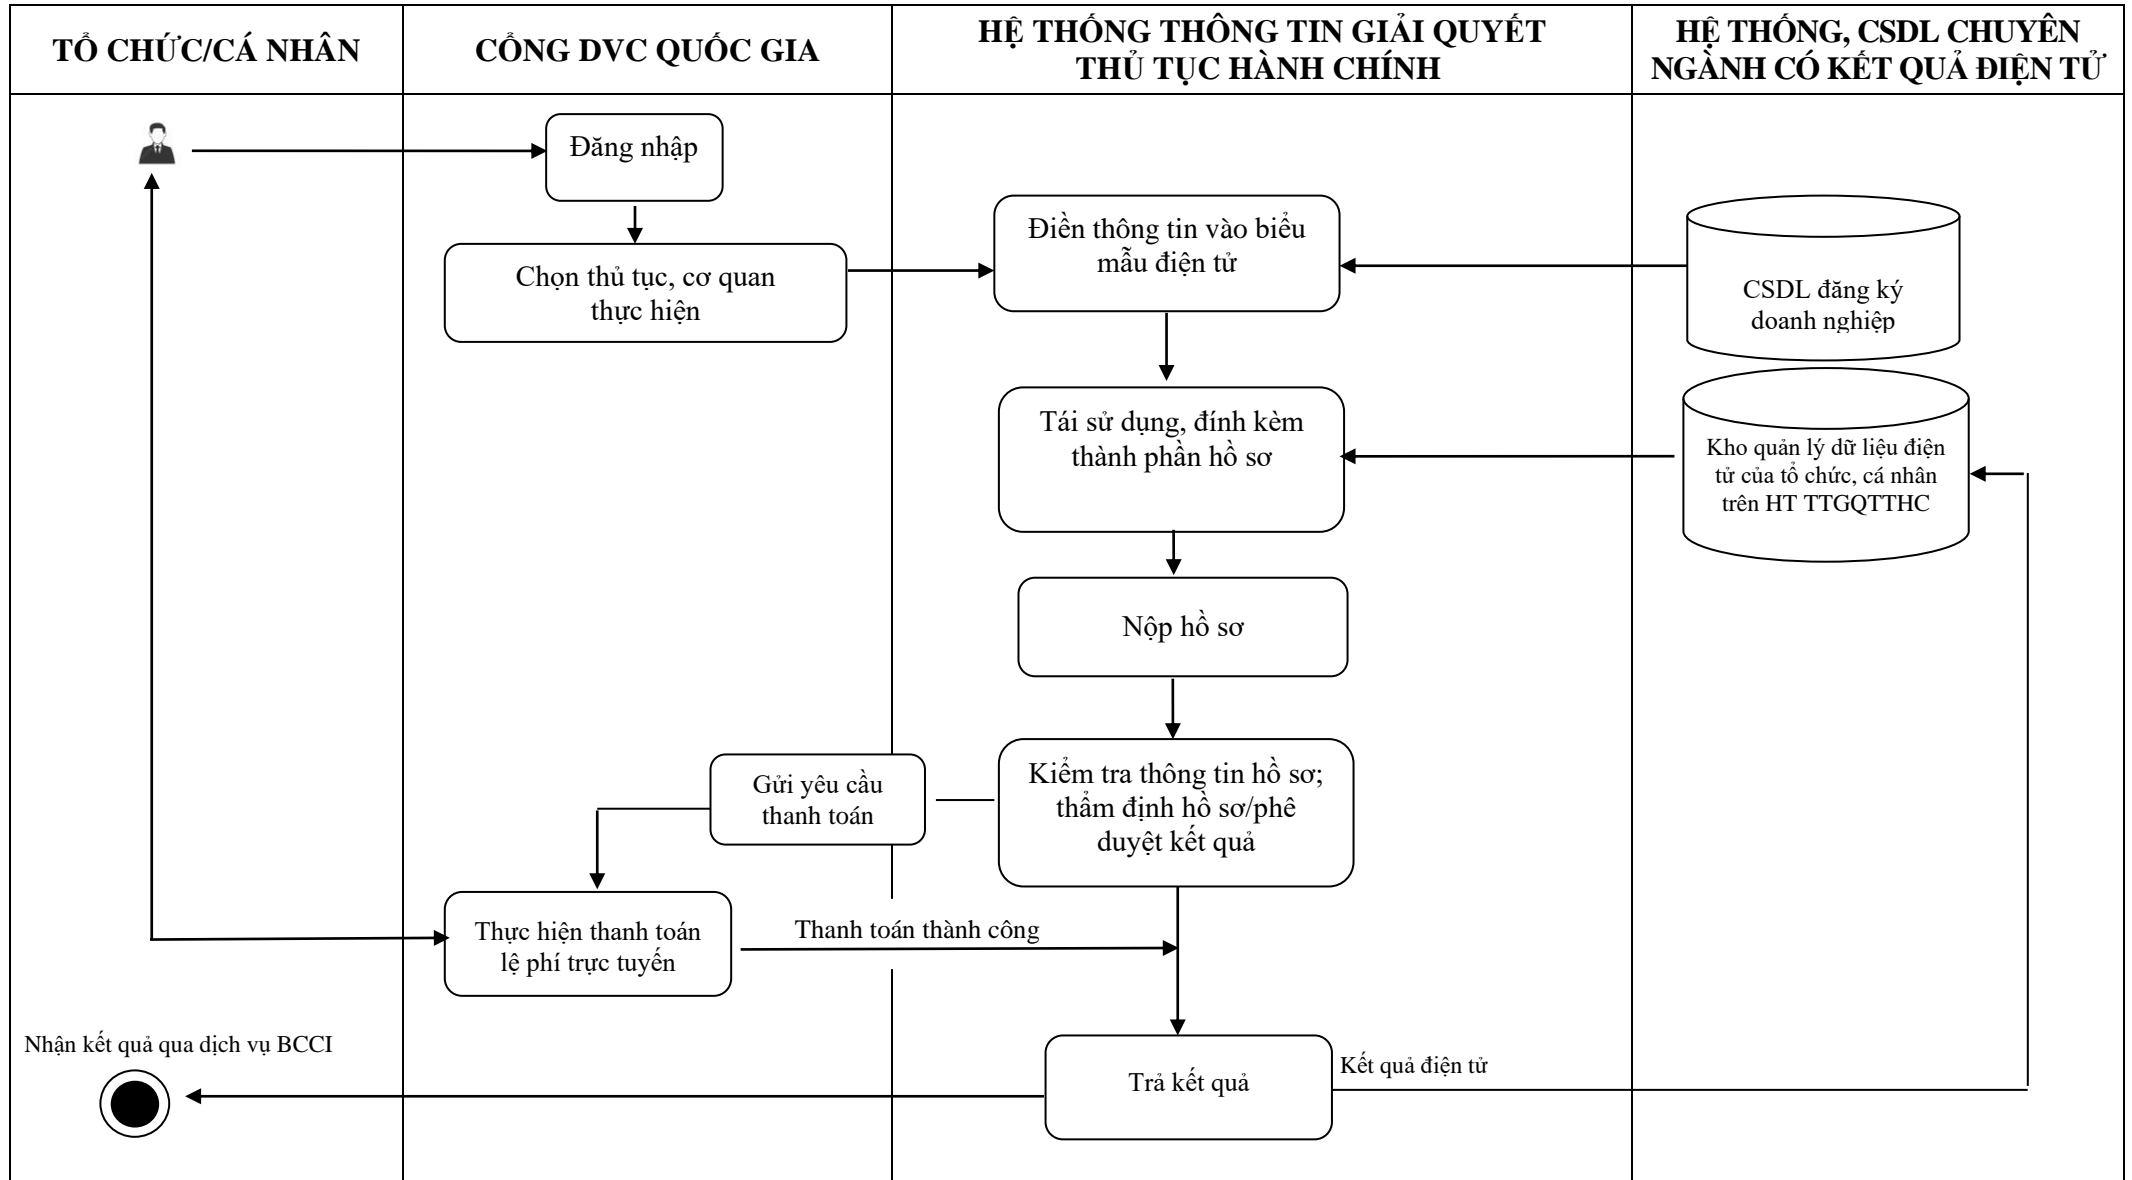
| TỔ CHỨC/CÁ NHÂN | CỔNG DVC QUỐC GIA | HỆ THỐNG THÔNG TIN GIẢI QUYẾT THỦ TỤC HÀNH CHÍNH | HỆ THỐNG, CSDL CHUYÊN NGÀNH CÓ KẾT QUẢ ĐIỆN TỬ |
|---|---|---|---|

Đăng nhập

Chọn thủ tục, cơ quan thực hiện

Điền thông tin vào biểu mẫu điện tử

CSDL đăng ký doanh nghiệp

Tái sử dụng, đính kèm thành phần hồ sơ

Kho quản lý dữ liệu điện tử của tổ chức, cá nhân trên HT TTGQTTHC

Nộp hồ sơ

Gửi yêu cầu thanh toán

Kiểm tra thông tin hồ sơ; thẩm định hồ sơ/phê duyệt kết quả

Thực hiện thanh toán lệ phí trực tuyến

Thanh toán thành công

Nhận kết quả qua dịch vụ BCCI

Trả kết quả

Kết quả điện tử